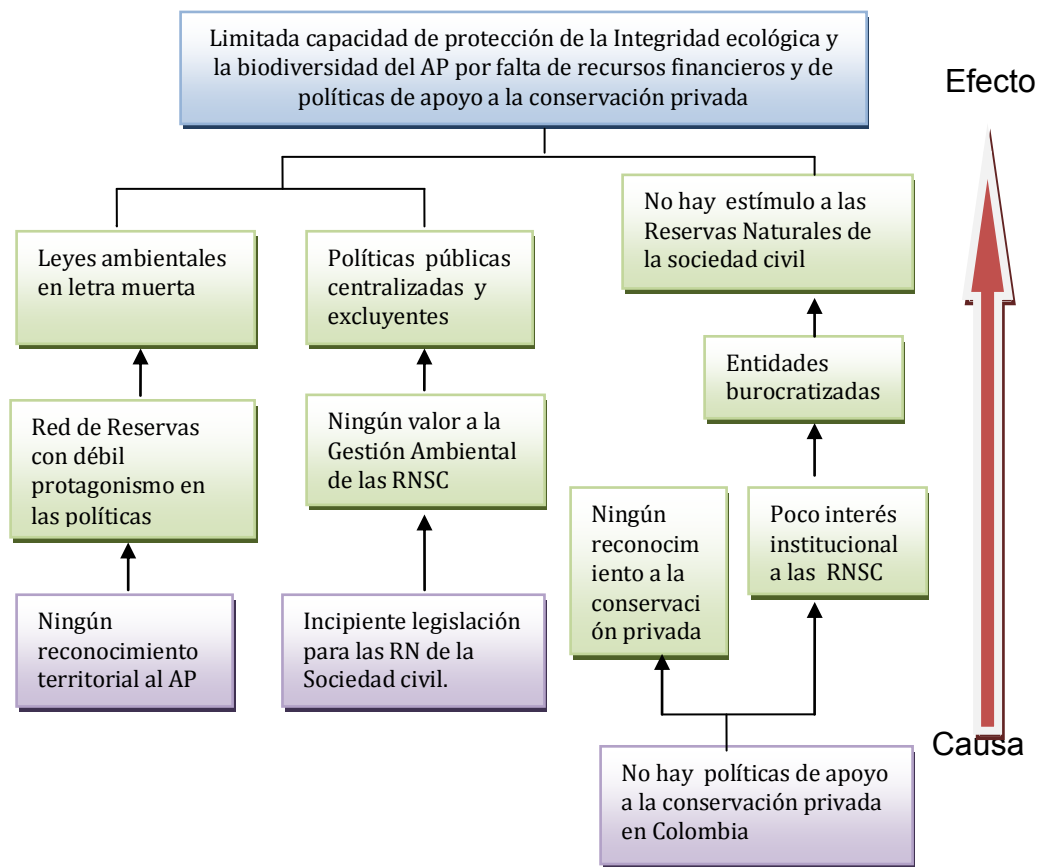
Limitada capacidad de protección de la Integridad ecológica y la biodiversidad del AP por falta de recursos financieros y de políticas de apoyo a la conservación privada

Efecto

Leyes ambientales en letra muerta

Políticas públicas centralizadas y excluyentes

No hay estímulo a las Reservas Naturales de la sociedad civil

Entidades burocratizadas

Red de Reservas con débil protagonismo en las políticas

Ningún valor a la Gestión Ambiental de las RNSC

Ningún reconocimiento a la conservación privada

Poco interés institucional a las RNSC

Ningún reconocimiento territorial al AP

Incipiente legislación para las RN de la Sociedad civil.

Causa

No hay políticas de apoyo a la conservación privada en Colombia